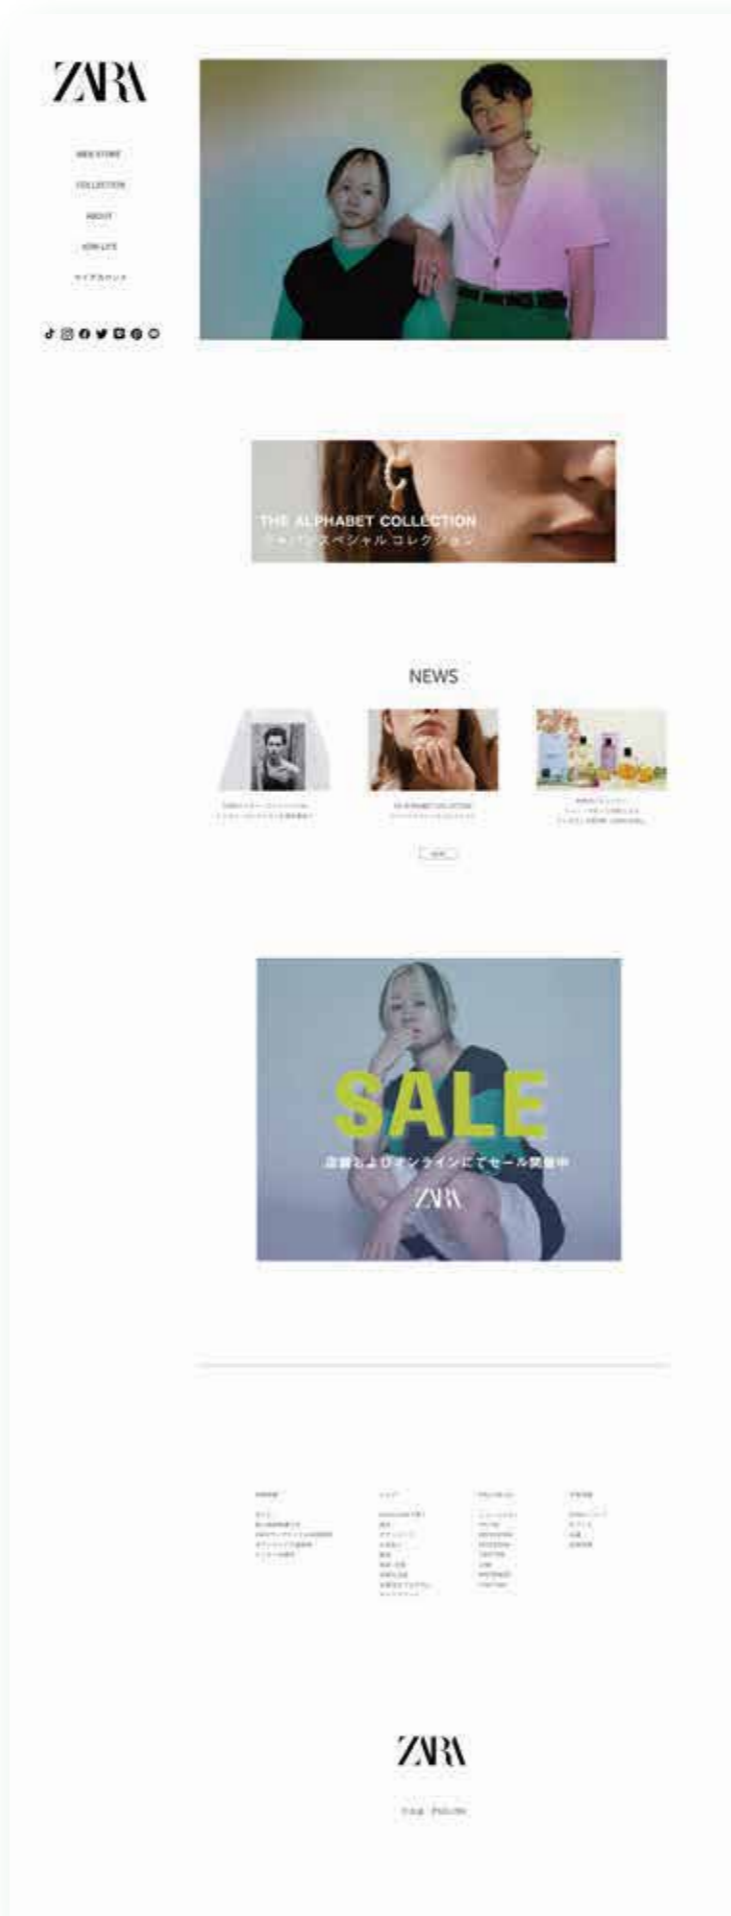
ZARA

WEB STORY

COLLECTION

ABOUT

JOIN LIFE

マイアカウント

THE ALPHABET COLLECTION
ジャパンスペシャルコレクション

NEWS

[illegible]

THE ALPHABET COLLECTION
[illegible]

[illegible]

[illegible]

SALE
店舗およびオンラインにてセール開催中
ZARA

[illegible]

ZARA

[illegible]